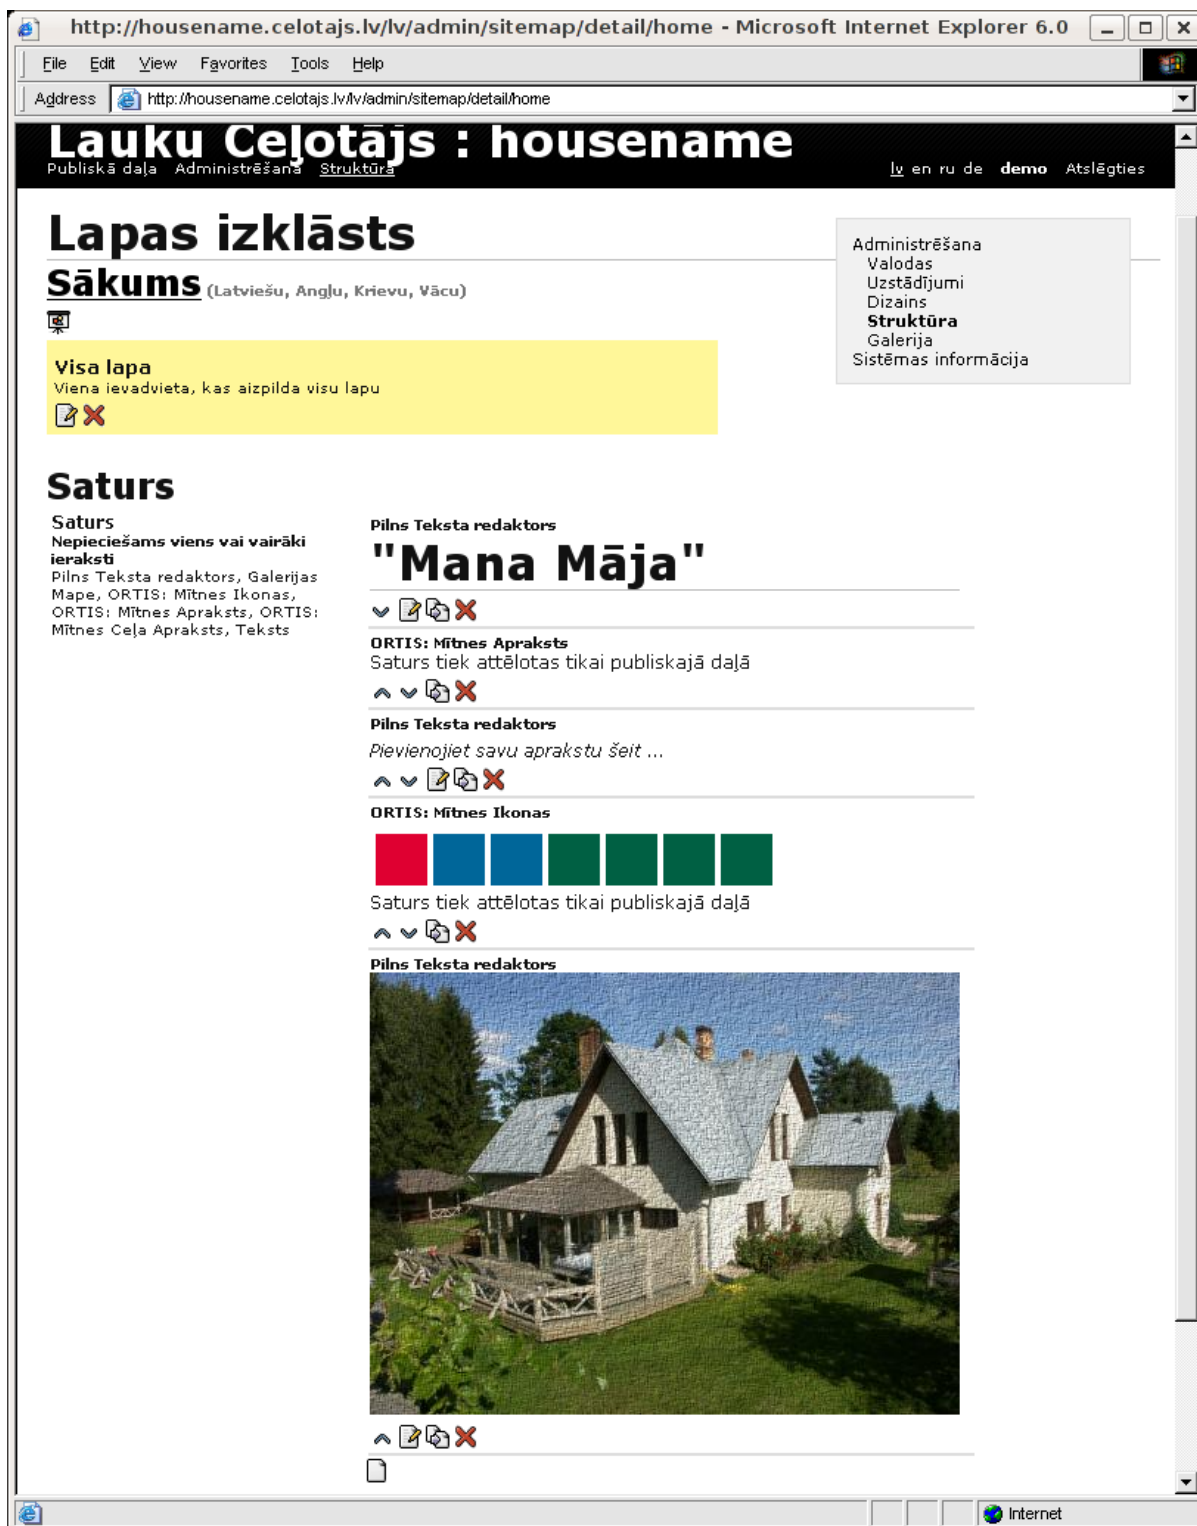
http://housename.celotajs.lv/lv/admin/sitemap/detail/home - Microsoft Internet Explorer 6.0

File Edit View Favorites Tools Help

Address http://housename.celotajs.lv/lv/admin/sitemap/detail/home

Lauku Ceļotājs : housename

Publiskā daļa Administrēšana Struktūra

lv en ru de demo Atslēgties

Lapas izklāsts

Sākums (Latviešu, Angļu, Krievu, Vācu)

Administrēšana
Valodas
Uzstādījumi
Dizains
Struktūra
Galerija
Sistēmas informācija

Visa lapa
Viena ievadvieta, kas aizpilda visu lapu

Saturs

Saturs
Nepieciešams viens vai vairāki ieraksti
Pilns Teksta redaktors, Galerijas Mape, ORTIS: Mītnes Ikonas, ORTIS: Mītnes Apraksts, ORTIS: Mītnes Ceļa Apraksts, Teksts

Pilns Teksta redaktors
"Mana Māja"

ORTIS: Mītnes Apraksts
Saturs tiek attēlotas tikai publiskajā daļā

Pilns Teksta redaktors
Pievienojiet savu aprakstu šeit ...

ORTIS: Mītnes Ikonas
Saturs tiek attēlotas tikai publiskajā daļā

Pilns Teksta redaktors

Internet